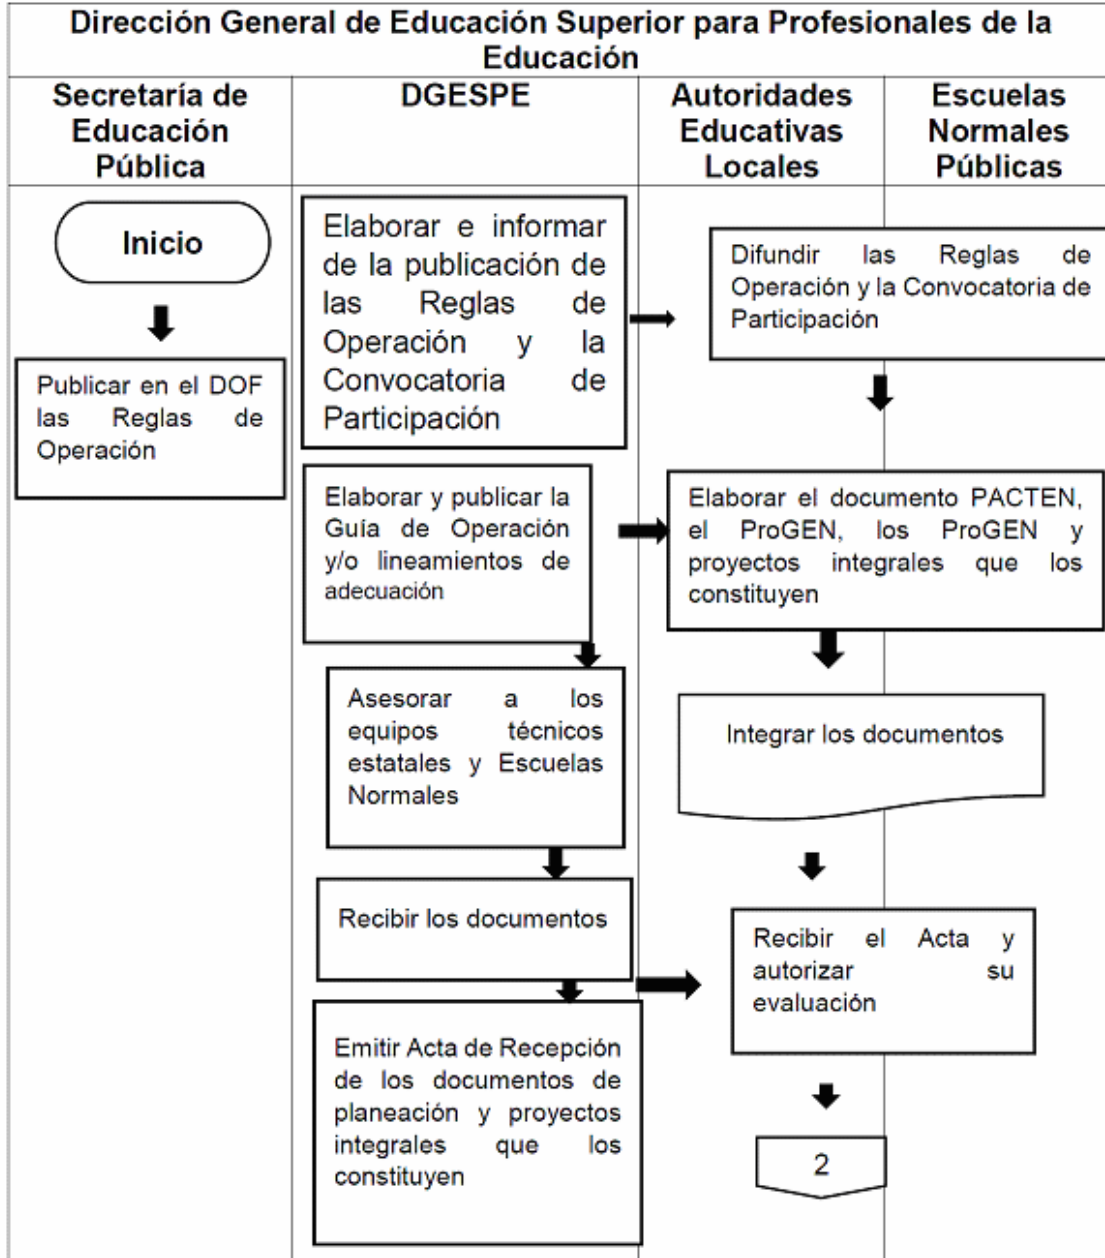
Dirección General de Educación Superior para Profesionales de la Educación

| Secretaría de Educación Pública | DGESPE | Autoridades Educativas Locales | Escuelas Normales Públicas |
|---|---|---|---|

Inicio

Publicar en el DOF las Reglas de Operación

Elaborar e informar de la publicación de las Reglas de Operación y la Convocatoria de Participación

Difundir las Reglas de Operación y la Convocatoria de Participación

Elaborar y publicar la Guía de Operación y/o lineamientos de adecuación

Elaborar el documento PACTEN, el ProGEN, los ProGEN y proyectos integrales que los constituyen

Asesorar a los equipos técnicos estatales y Escuelas Normales

Integrar los documentos

Recibir los documentos

Recibir el Acta y autorizar su evaluación

Emitir Acta de Recepción de los documentos de planeación y proyectos integrales que los constituyen

2